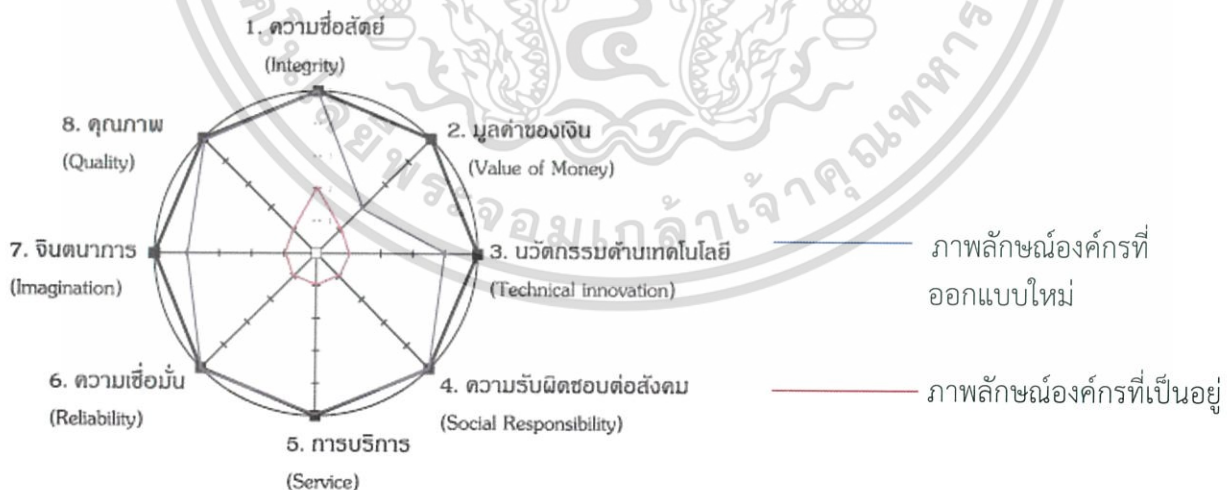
1. ความซื่อสัตย์
(Integrity)

2. มูลค่าของเงิน
(Value of Money)

3. นวัตกรรมด้านเทคโนโลยี
(Technical innovation)

4. ความรับผิดชอบต่อสังคม
(Social Responsibility)

5. การบริการ
(Service)

6. ความเชื่อมั่น
(Reliability)

7. จินตนาการ
(Imagination)

8. คุณภาพ
(Quality)

ภาพลักษณ์องค์กรที่ออกแบบใหม่

ภาพลักษณ์องค์กรที่เป็นอยู่